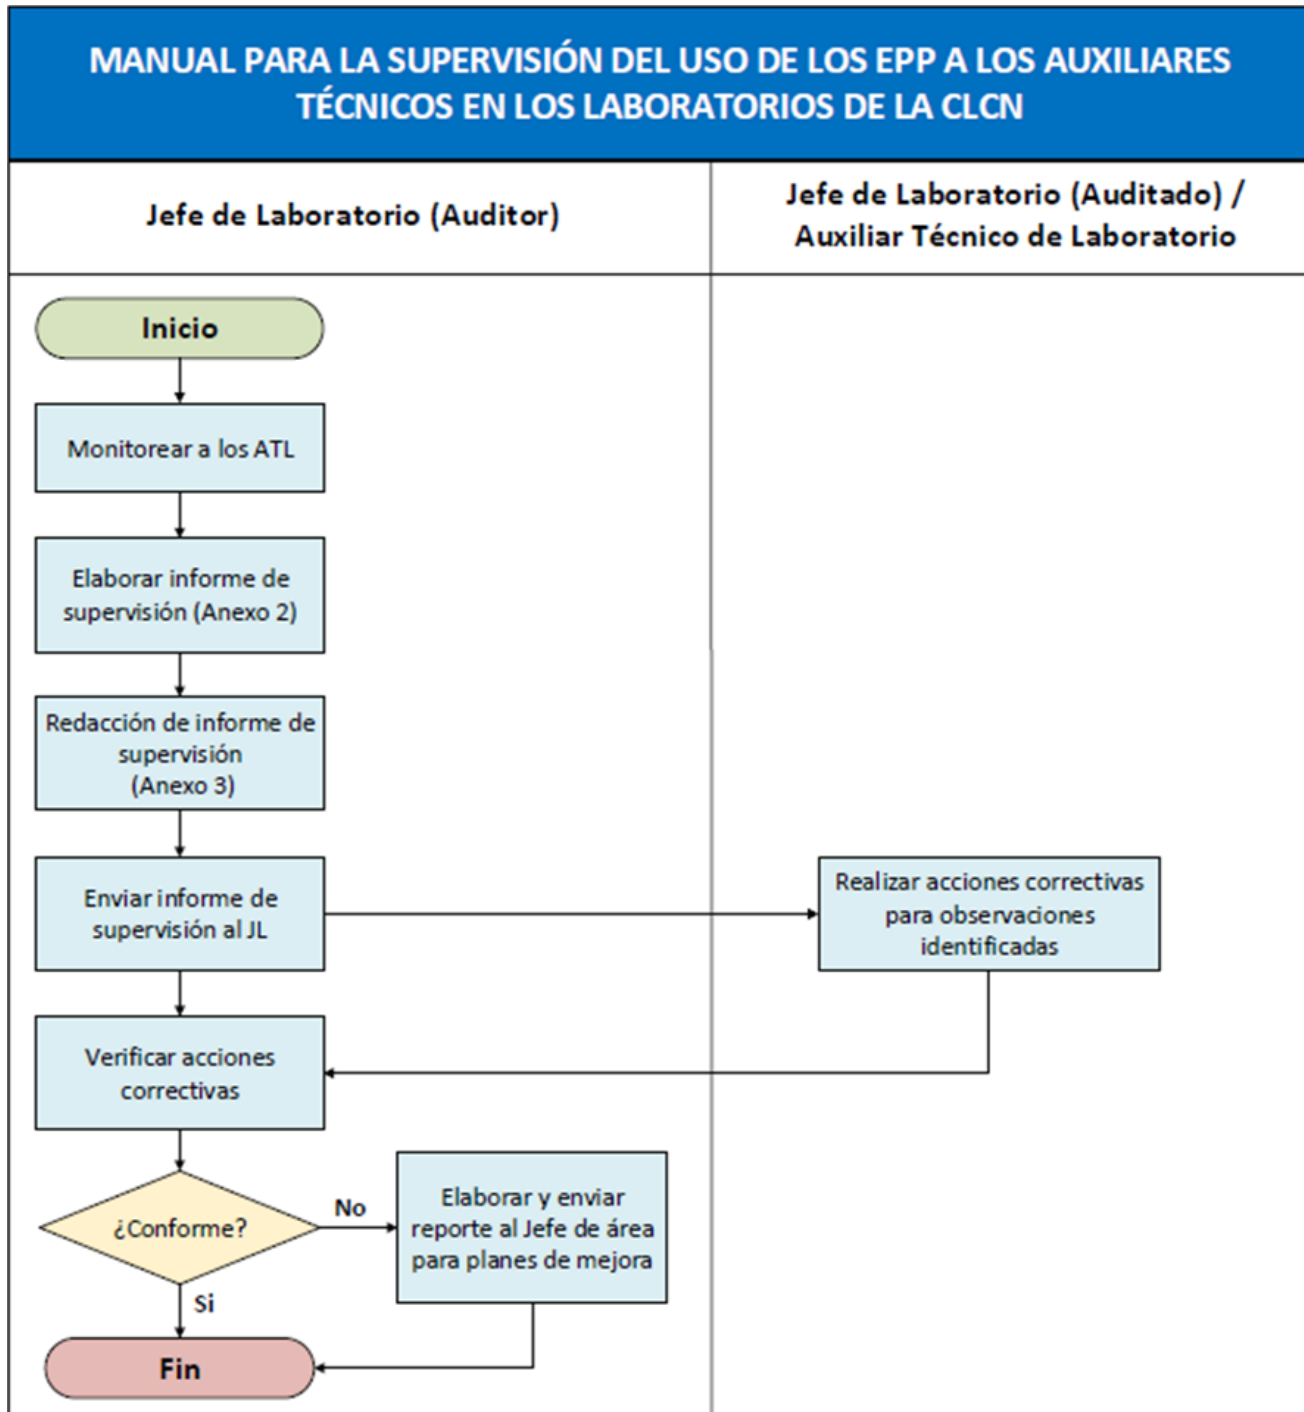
MANUAL PARA LA SUPERVISIÓN DEL USO DE LOS EPP A LOS AUXILIARES TÉCNICOS EN LOS LABORATORIOS DE LA CLCN

Jefe de Laboratorio (Auditor)

Jefe de Laboratorio (Auditado) / Auxiliar Técnico de Laboratorio

Inicio

Monitorear a los ATL

Elaborar informe de supervisión (Anexo 2)

Redacción de informe de supervisión (Anexo 3)

Enviar informe de supervisión al JL

Realizar acciones correctivas para observaciones identificadas

Verificar acciones correctivas

¿Conforme?

No

Elaborar y enviar reporte al Jefe de área para planes de mejora

Si

Fin